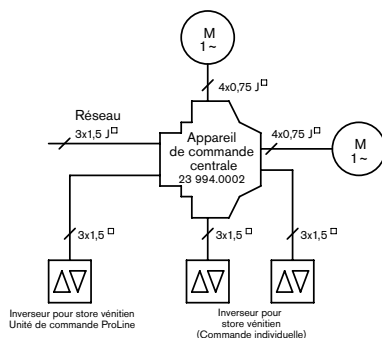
M
1 ~

4x0,75 J$^{\square}$

Réseau

3x1,5 J$^{\square}$

Appareil de commande centrale
23 994.0002

4x0,75 J$^{\square}$

M
1 ~

3x1,5 $^{\square}$

3x1,5 $^{\square}$

3x1,5 $^{\square}$

$\Delta\nabla$

$\Delta\nabla$

$\Delta\nabla$

Inverseur pour store vénitien
Unité de commande ProLine

Inverseur pour store vénitien
(Commande individuelle)